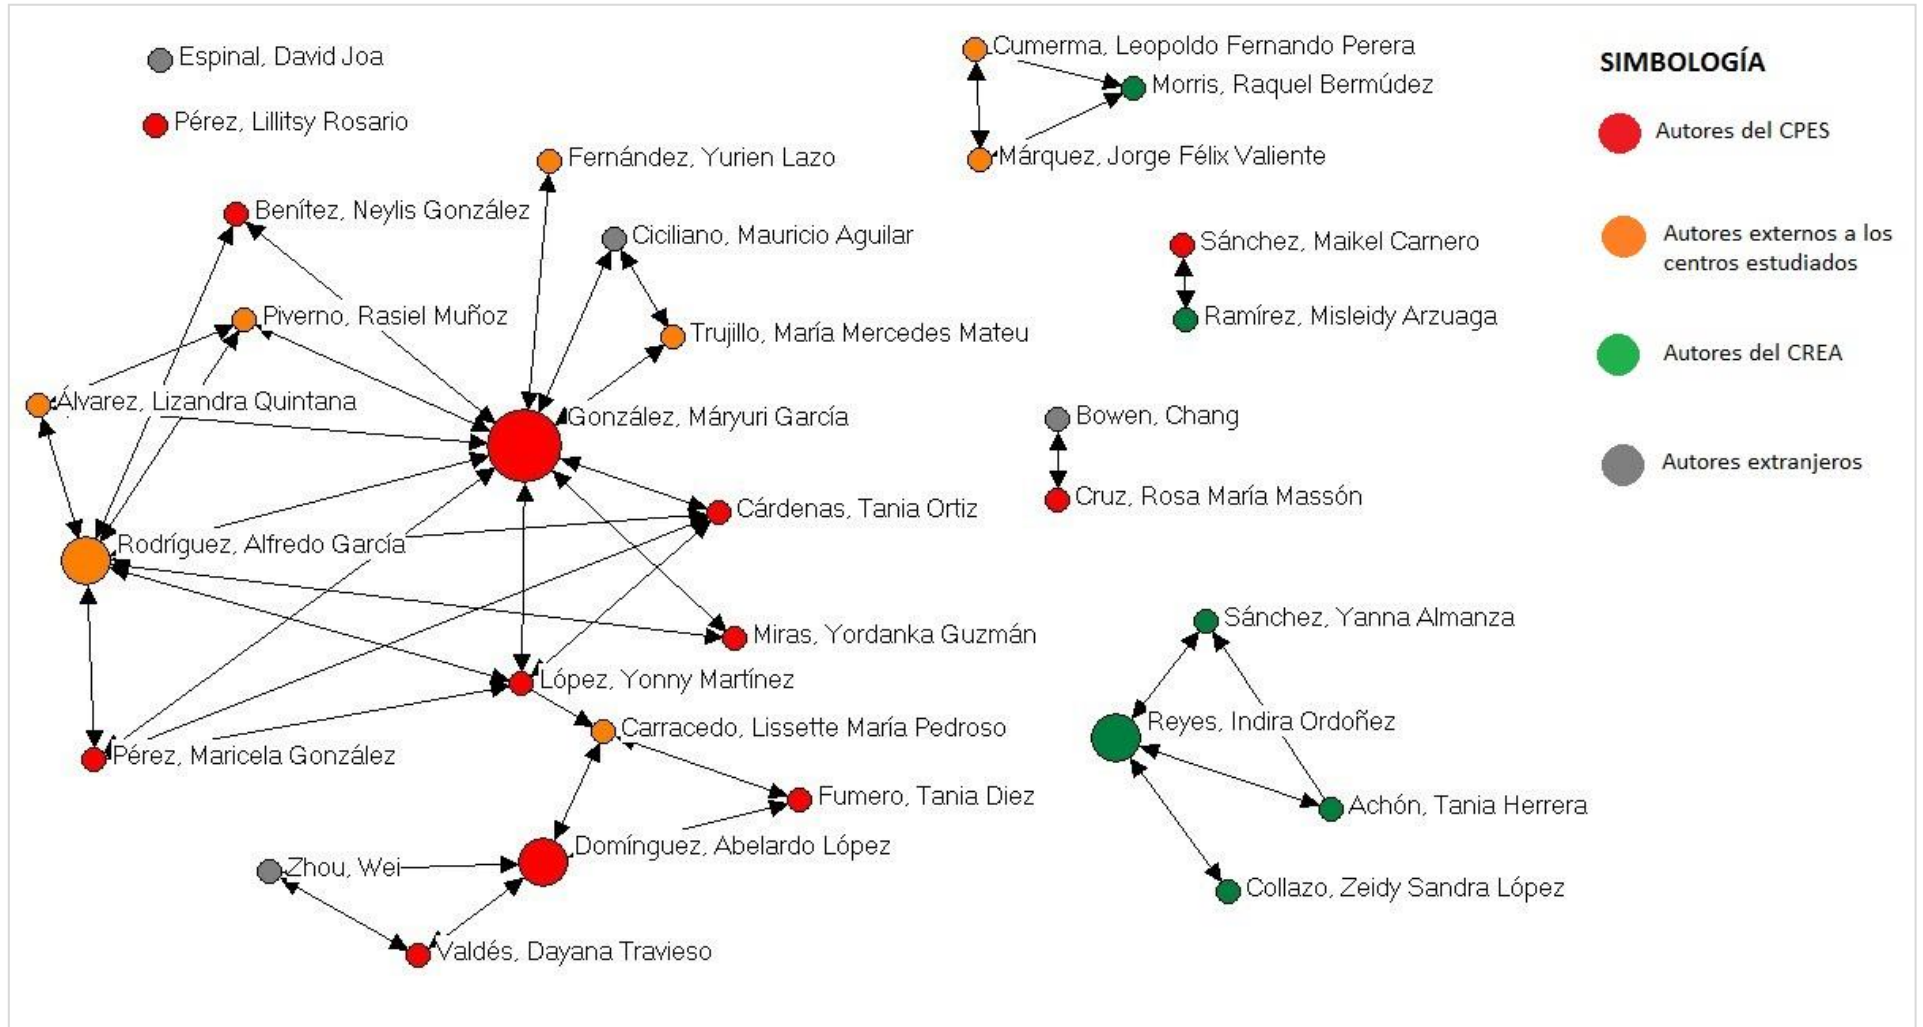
Espinal, David Joa

Pérez, Lillitsy Rosario

Cumerma, Leopoldo Fernando Perera

Morris, Raquel Bermúdez

Márquez, Jorge Félix Valiente

SIMBOLOGÍA

Autores del CPES

Autores externos a los centros estudiados

Autores del CREA

Autores extranjeros

Fernández, Yurien Lazo

Benítez, Neylis González

Ciciliano, Mauricio Aguilar

Sánchez, Maikel Carnero

Ramírez, Misleidy Arzuaga

Piverno, Rasiel Muñoz

Trujillo, María Mercedes Mateu

Álvarez, Lizandra Quintana

González, Máryuri García

Bowen, Chang

Cruz, Rosa María Massón

Cárdenas, Tania Ortiz

Rodríguez, Alfredo García

Miras, Yordanka Guzmán

Sánchez, Yanna Almanza

López, Yonny Martínez

Reyes, Indira Ordoñez

Carracedo, Lissette María Pedroso

Pérez, Maricela González

Fumero, Tania Diez

Achón, Tania Herrera

Domínguez, Abelardo López

Zhou, Wei

Collazo, Zeidy Sandra López

Valdés, Dayana Travieso